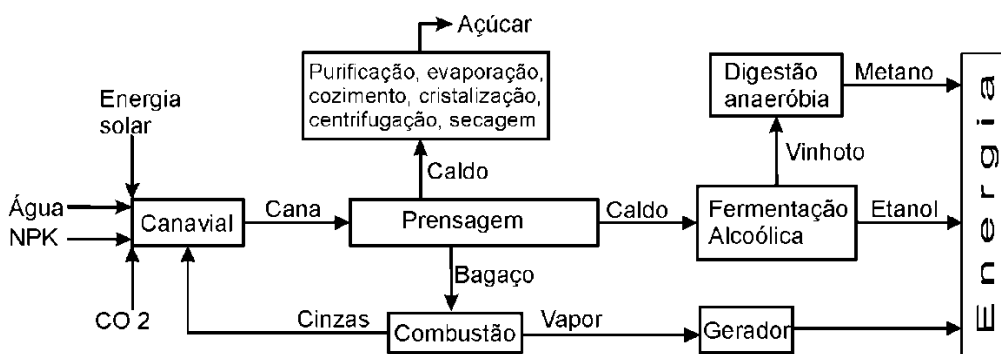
Açúcar

Purificação, evaporação, cozimento, cristalização, centrifugação, secagem

Digestão anaeróbia

Metano

Energia solar

Caldo

Vinhoto

Água

NPK

Canavial

Cana

Prensagem

Caldo

Fermentação Alcoólica

Etanol

Bagaço

CO 2

Cinzas

Combustão

Vapor

Gerador

Energia